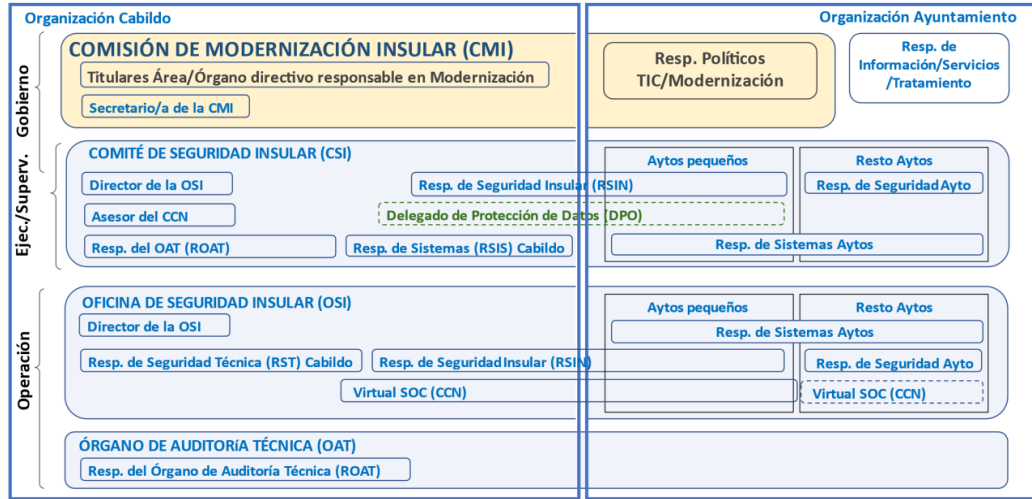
Organización Cabildo

Organización Ayuntamiento

Gobierno

COMISIÓN DE MODERNIZACIÓN INSULAR (CMI)

Titulares Área/Órgano directivo responsable en Modernización

Secretario/a de la CMI

Resp. Políticos TIC/Modernización

Resp. de Información/Servicios /Tratamiento

Ejec./Superv.

COMITÉ DE SEGURIDAD INSULAR (CSI)

Aytos pequeños

Resto Aytos

Director de la OSI

Resp. de Seguridad Insular (RSIN)

Resp. de Seguridad Ayto

Asesor del CCN

Delegado de Protección de Datos (DPO)

Resp. del OAT (ROAT)

Resp. de Sistemas (RSIS) Cabildo

Resp. de Sistemas Aytos

Operación

OFICINA DE SEGURIDAD INSULAR (OSI)

Aytos pequeños

Resto Aytos

Director de la OSI

Resp. de Sistemas Aytos

Resp. de Seguridad Técnica (RST) Cabildo

Resp. de Seguridad Insular (RSIN)

Resp. de Seguridad Ayto

Virtual SOC (CCN)

Virtual SOC (CCN)

ÓRGANO DE AUDITORÍA TÉCNICA (OAT)

Resp. del Órgano de Auditoría Técnica (ROAT)